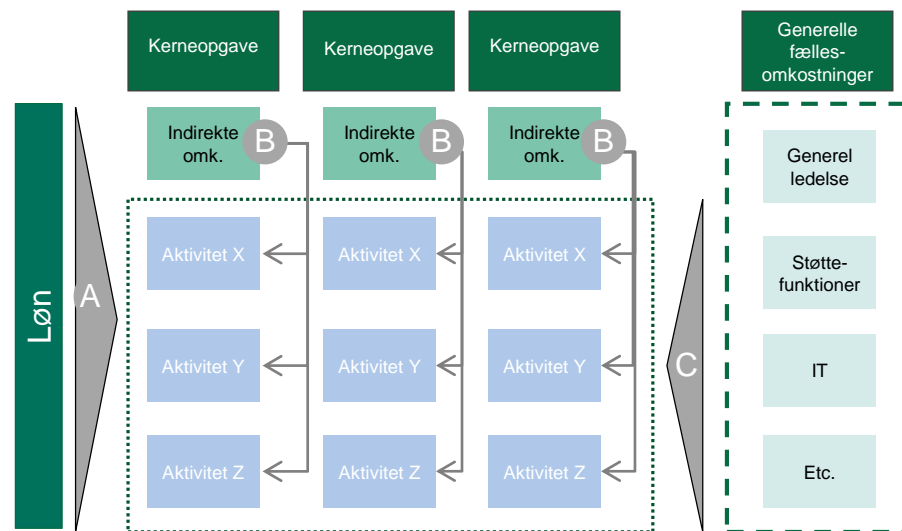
Kerneopgave

Kerneopgave

Kerneopgave

Generelle fælles-omkostninger

Løn

A

Indirekte omk.

B

Indirekte omk.

B

Indirekte omk.

B

Generel ledelse

Aktivitet X

Aktivitet X

Aktivitet X

Støtte-funktioner

Aktivitet Y

Aktivitet Y

Aktivitet Y

C

IT

Aktivitet Z

Aktivitet Z

Aktivitet Z

Etc.